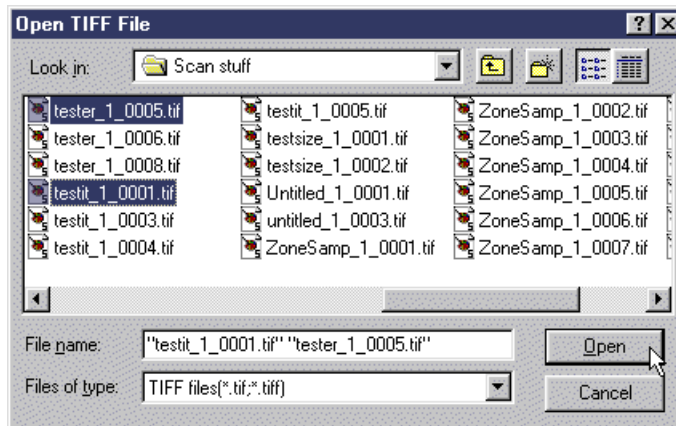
Open TIFF File

Look in: Scan stuff

tester_1_0005.tif
tester_1_0006.tif
tester_1_0008.tif
testit_1_0001.tif
testit_1_0003.tif
testit_1_0004.tif

testit_1_0005.tif
testsize_1_0001.tif
testsize_1_0002.tif
Untitled_1_0001.tif
untitled_1_0003.tif
ZoneSamp_1_0001.tif

ZoneSamp_1_0002.tif
ZoneSamp_1_0003.tif
ZoneSamp_1_0004.tif
ZoneSamp_1_0005.tif
ZoneSamp_1_0006.tif
ZoneSamp_1_0007.tif

File name: "testit_1_0001.tif" "tester_1_0005.tif"

Files of type: TIFF files(*.tif;*.tiff)

Open

Cancel